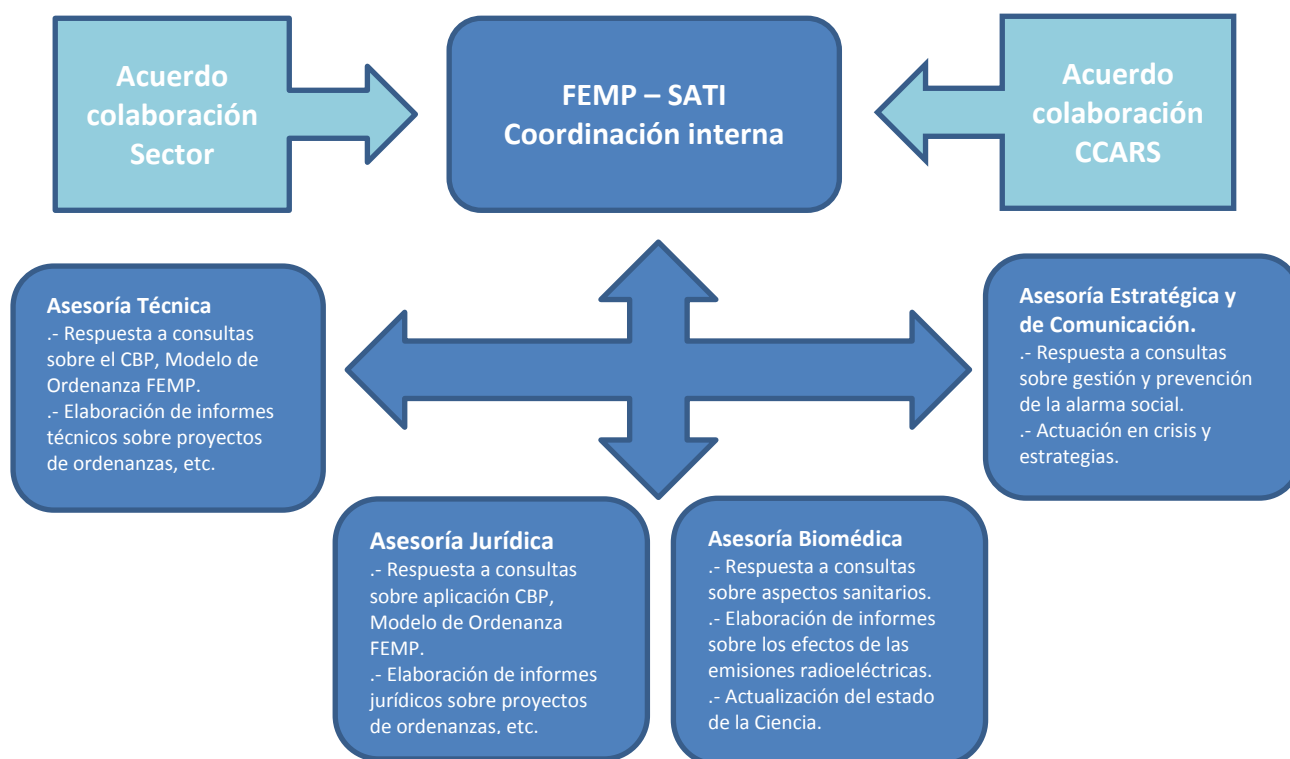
Acuerdo colaboración Sector

FEMP – SATI
Coordinación interna

Acuerdo colaboración CCARS

Asesoría Técnica
.- Respuesta a consultas sobre el CBP, Modelo de Ordenanza FEMP.
.- Elaboración de informes técnicos sobre proyectos de ordenanzas, etc.

Asesoría Estratégica y de Comunicación.
.- Respuesta a consultas sobre gestión y prevención de la alarma social.
.- Actuación en crisis y estrategias.

Asesoría Jurídica
.- Respuesta a consultas sobre aplicación CBP, Modelo de Ordenanza FEMP.
.- Elaboración de informes jurídicos sobre proyectos de ordenanzas, etc.

Asesoría Biomédica
.- Respuesta a consultas sobre aspectos sanitarios.
.- Elaboración de informes sobre los efectos de las emisiones radioeléctricas.
.- Actualización del estado de la Ciencia.